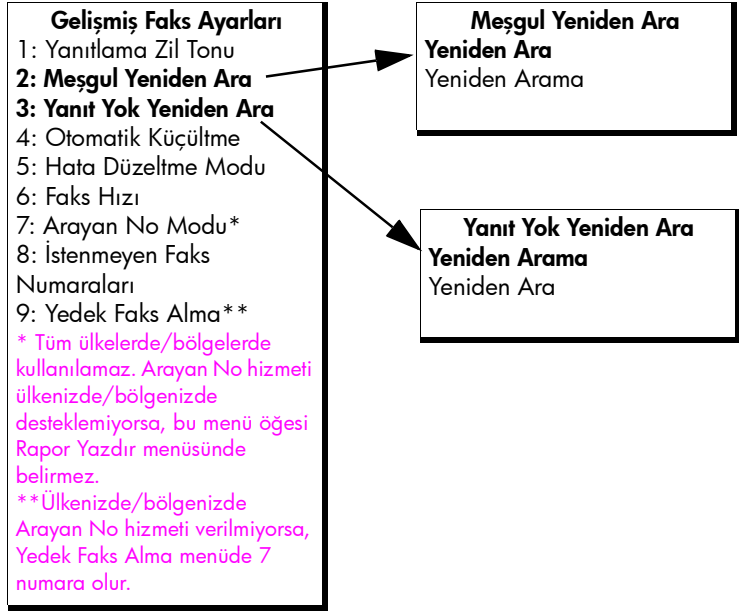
Gelişmiş Faks Ayarları
1: Yanıtlama Zil Tonu
2: Meşgul Yeniden Ara
3: Yanıt Yok Yeniden Ara
4: Otomatik Küçültme
5: Hata Düzeltme Modu
6: Faks Hızı
7: Arayan No Modu*
8: İstenmeyen Faks Numaraları
9: Yedek Faks Alma**
* Tüm ülkelerde/bölgelerde kullanılamaz. Arayan No hizmeti ülkenizde/bölgenizde desteklemiyorsa, bu menü öğesi Rapor Yazdır menüsünde belirmez.
**Ülkenizde/bölgenizde Arayan No hizmeti verilmiyorsa, Yedek Faks Alma menüde 7 numara olur.

Meşgul Yeniden Ara
Yeniden Ara
Yeniden Arama

Yanıt Yok Yeniden Ara
Yeniden Arama
Yeniden Ara